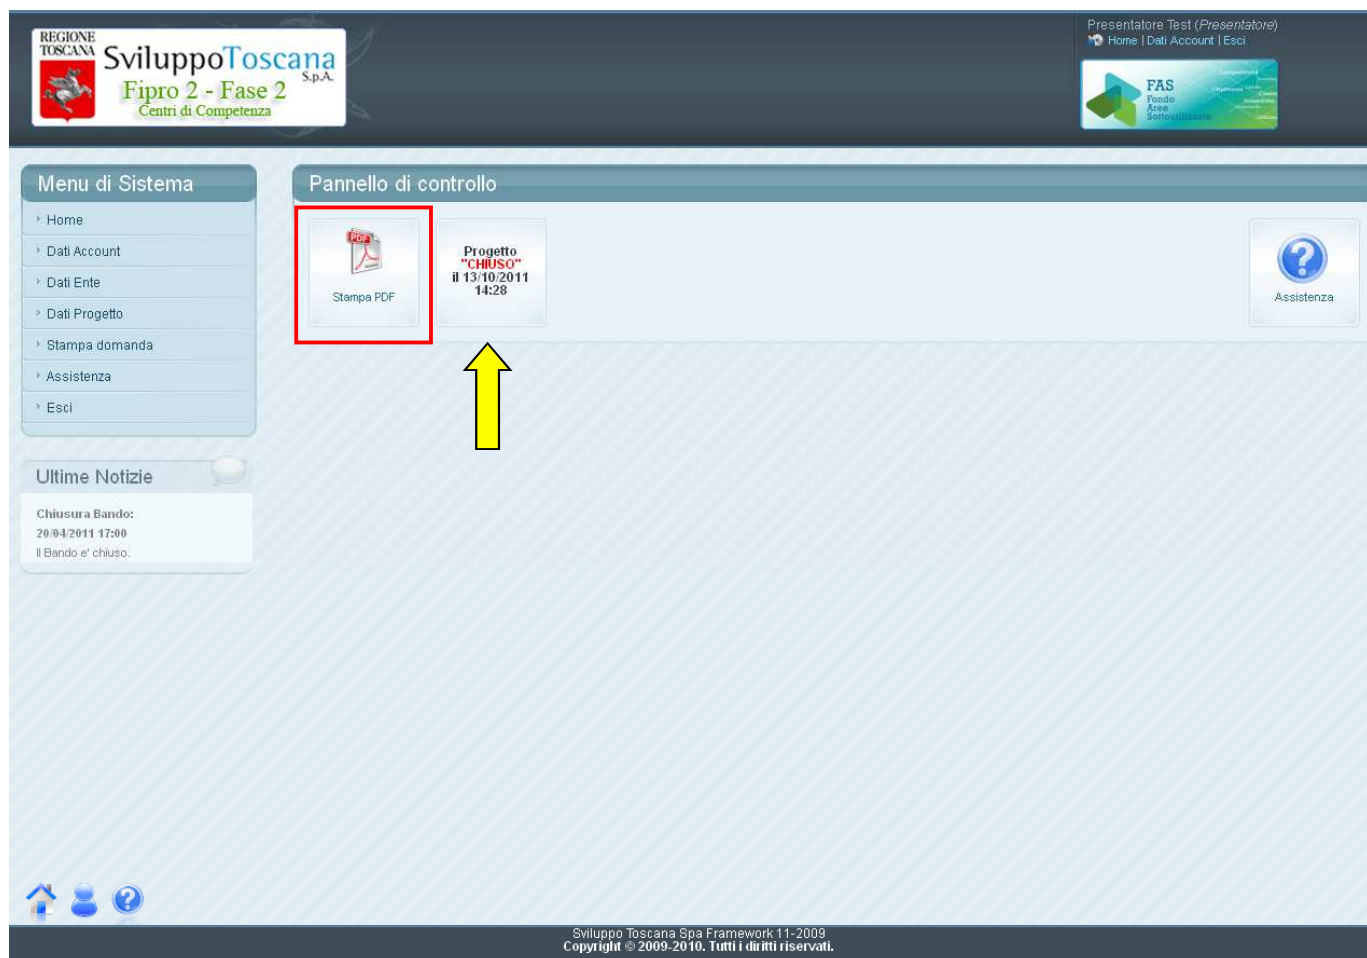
REGIONE TOSCANA SviluppoToscana S.p.A.
Fipro 2 - Fase 2
Centri di Competenza

Presentatore Test (Presentatore)
Home | Dati Account | Esci

FAS Fondo Aree Sottoutilizzate

Menu di Sistema
Home
Dati Account
Dati Ente
Dati Progetto
Stampa domanda
Assistenza
Esci

Ultime Notizie
Chiusura Bando:
20/04/2011 17:00
Il Bando e' chiuso.

Pannello di controllo

PDF
Stampa PDF

Progetto
"CHIUSO"
il 13/10/2011
14:28

Assistenza

Sviluppo Toscana Spa Framework 11-2009
Copyright © 2009-2010. Tutti i diritti riservati.